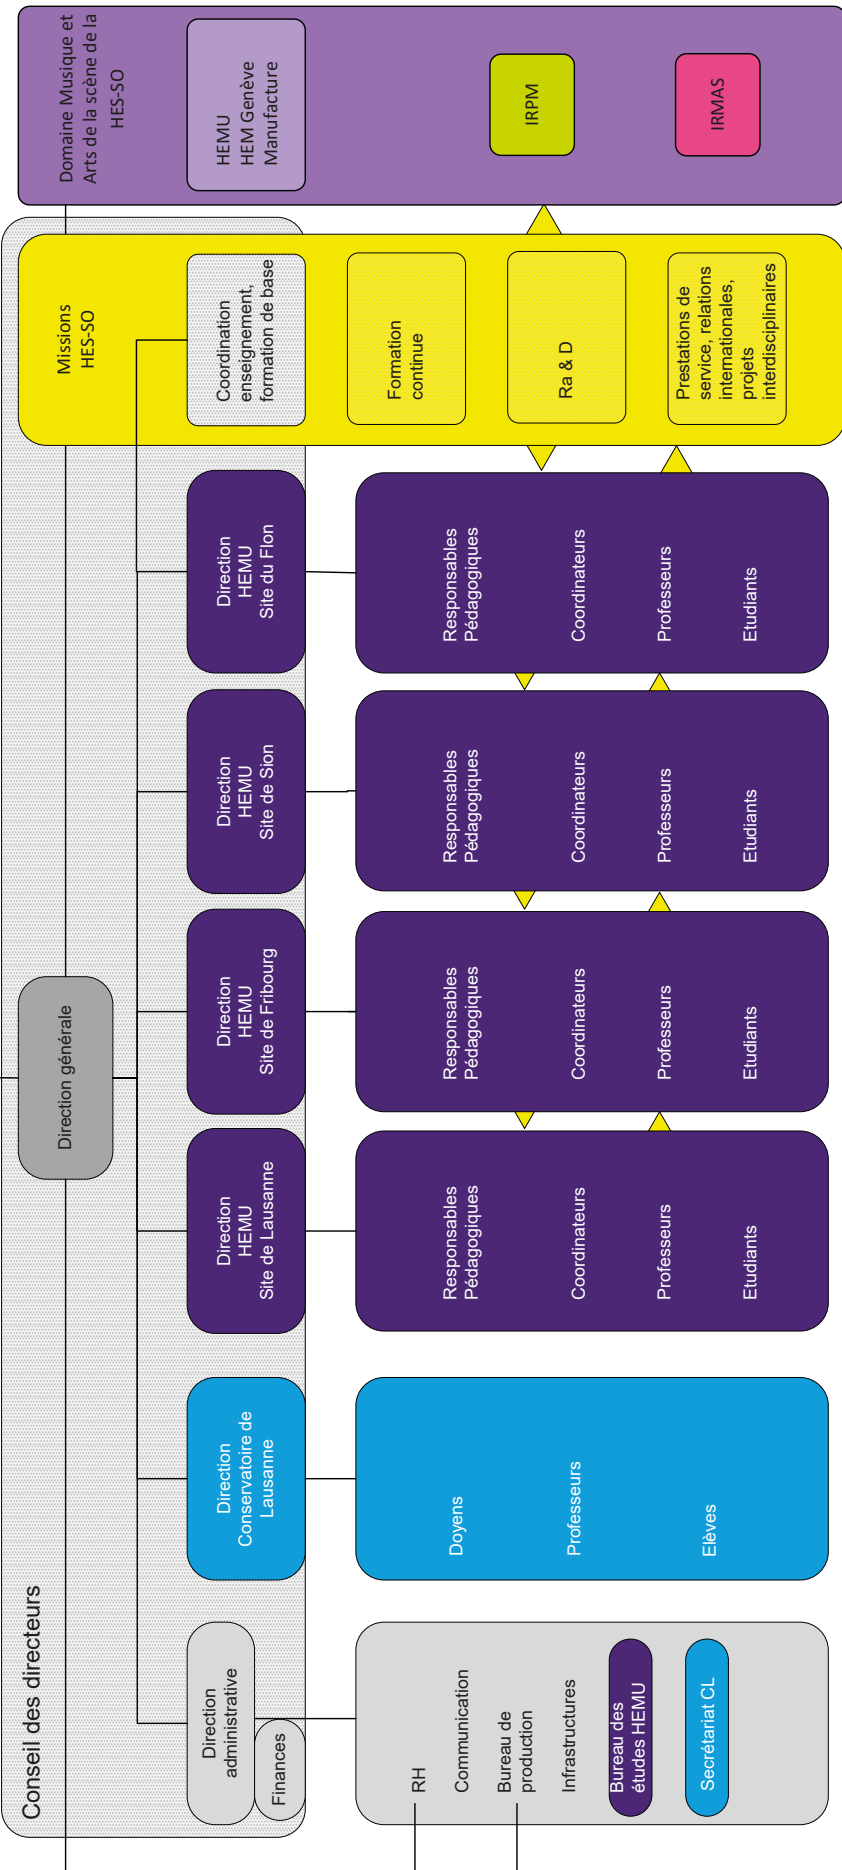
Domaine Musique et Arts de la scène de la HES-SO

HEMU
HEM Genève
Manufacture

IRPM

IRMAS

Missions HES-SO

Coordination enseignement, formation de base

Formation continue

Ra & D

Prestations de service, relations internationales, projets interdisciplinaires

Direction HEMU Site du Flon

Responsables Pédagogiques
Coordinateurs
Professeurs
Etudiants

Direction HEMU Site de Sion

Responsables Pédagogiques
Coordinateurs
Professeurs
Etudiants

Direction générale

Direction HEMU Site de Fribourg

Responsables Pédagogiques
Coordinateurs
Professeurs
Etudiants

Direction HEMU Site de Lausanne

Responsables Pédagogiques
Coordinateurs
Professeurs
Etudiants

Direction Conservatoire de Lausanne

Doyens
Professeurs
Elèves

Conseil des directeurs

Direction administrative

Finances

RH
Communication
Bureau de production
Infrastructures
Bureau des études HEMU
Secrétariat CL